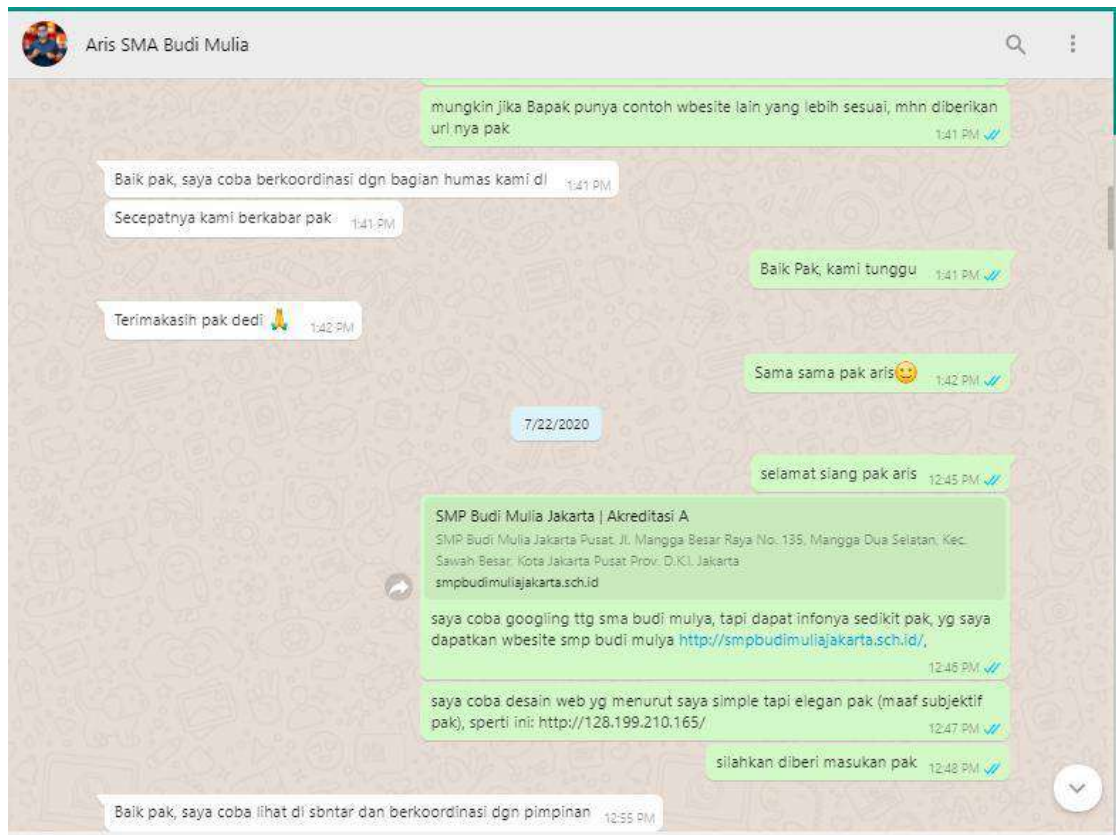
Aris SMA Budi Mulia

mungkin jika Bapak punya contoh wbesite lain yang lebih sesuai, mhn diberikan url nya pak 1:41 PM

Baik pak, saya coba berkoordinasi dgn bagian humas kami di 1:41 PM

Secepatnya kami berkabar pak 1:41 PM

Baik Pak, kami tunggu 1:41 PM

Terimakasih pak dedi 🙏 1:42 PM

Sama sama pak aris🙂 1:42 PM

7/22/2020

selamat siang pak aris 12:45 PM

SMP Budi Mulia Jakarta | Akreditasi A
SMP Budi Mulia Jakarta Pusat. Jl. Mangga Besar Raya No. 135, Mangga Dua Selatan, Kec. Sawah Besar, Kota Jakarta Pusat Prov. D.K.I. Jakarta
smpbudimuliajakarta.sch.id

saya coba googling ttg sma budi mulya, tapi dapat infonya sedikit pak, yg saya dapatkan wbesite smp budi mulya http://smpbudimuliajakarta.sch.id/, 12:46 PM

saya coba desain web yg menurut saya simple tapi elegan pak (maaf subjektif pak), sperti ini: http://128.199.210.165/ 12:47 PM

silahkan diberi masukan pak 12:48 PM

Baik pak, saya coba lihat di sbntar dan berkoordinasi dgn pimpinan 12:55 PM